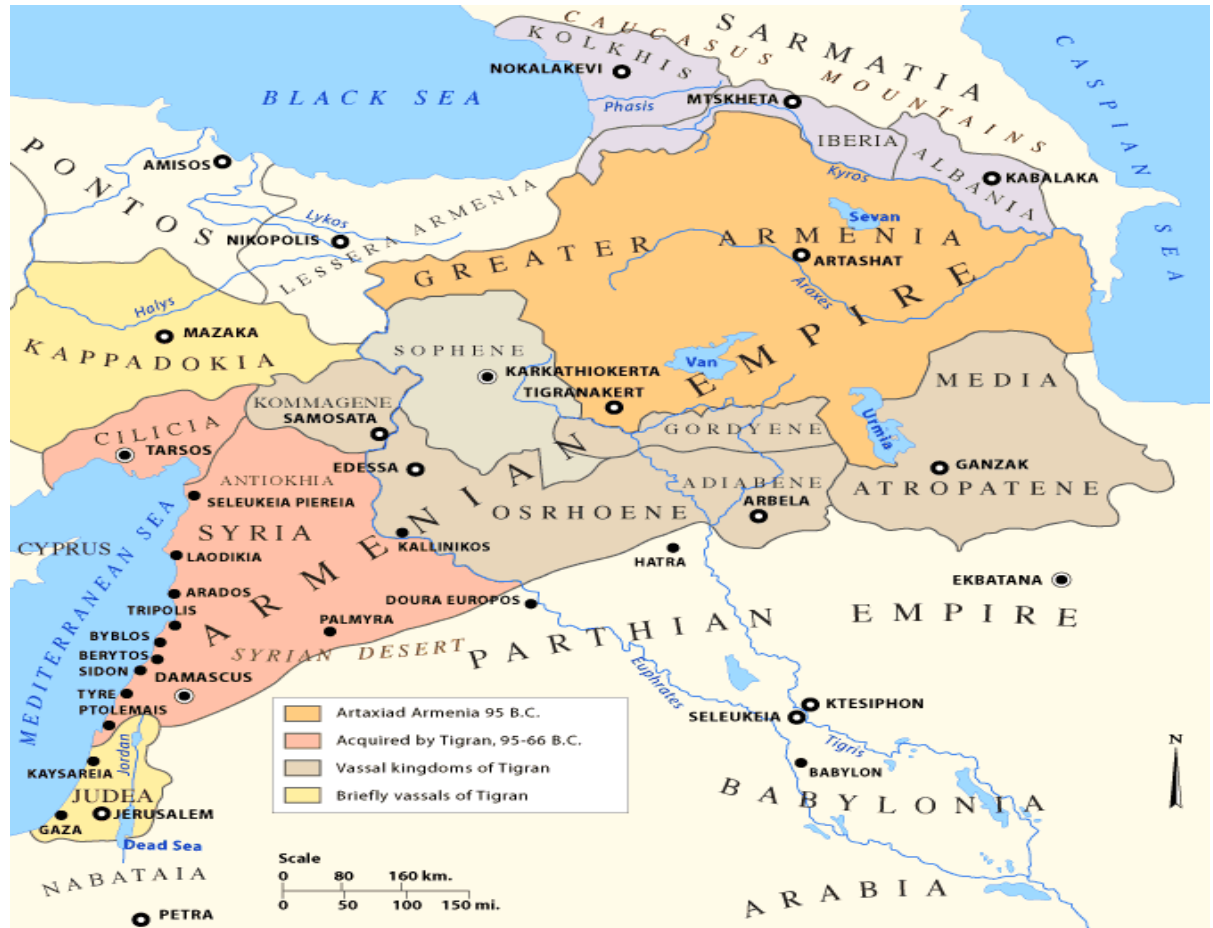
CAUCASUS MOUNTAINS
SARMATIA
KOLKHIS
NOKALAKEVI
CASPIAN SEA
BLACK SEA
Phasis
MTSKHETA
IBERIA
ALBANIA
Kyros
KABALAKA
PONTOS
AMISOS
Lykos
LESSER ARMENIA
NIKOPOLIS
Sevan
GREATER ARMENIA
ARTASHAT
Araxes
Halys
MAZAKA
KAPPADOKIA
SOPHENE
KARKATHIOKERTA
TIGRANAKERT
Van
ARMENIAN EMPIRE
MEDIA
KOMMAGENE
SAMOSATA
Urmia
GORDYENE
CILICIA
TARSOS
EDESSA
ANTIOKHIA
ADIABENE
ARBELA
GANZAK
ATROPATENE
SELEUKEIA PIEREIA
SYRIA
OSRHOENE
CYPRUS
MEDITERRANEAN SEA
LAODIKIA
KALLINIKOS
HATRA
ARADOS
TRIPOLIS
EKBATANA
DOURA EUROPOS
PALMYRA
PARTHIAN EMPIRE
BYBLOS
BERYTOS
SIDON
DAMASCUS
SYRIAN DESERT
Euphrates
TYRE
PTOLEMAIS
KTESIPHON
SELEUKEIA
Jordan
Tigris
KAYSAREIA
BABYLON
JUDEA
BABYLONIA
JERUSALEM
GAZA
Dead Sea
NABATAIA
ARABIA
PETRA
N

Artaxiad Armenia 95 B.C.
Acquired by Tigran, 95-66 B.C.
Vassal kingdoms of Tigran
Briefly vassals of Tigran

Scale
0 80 160 km.
0 50 100 150 mi.